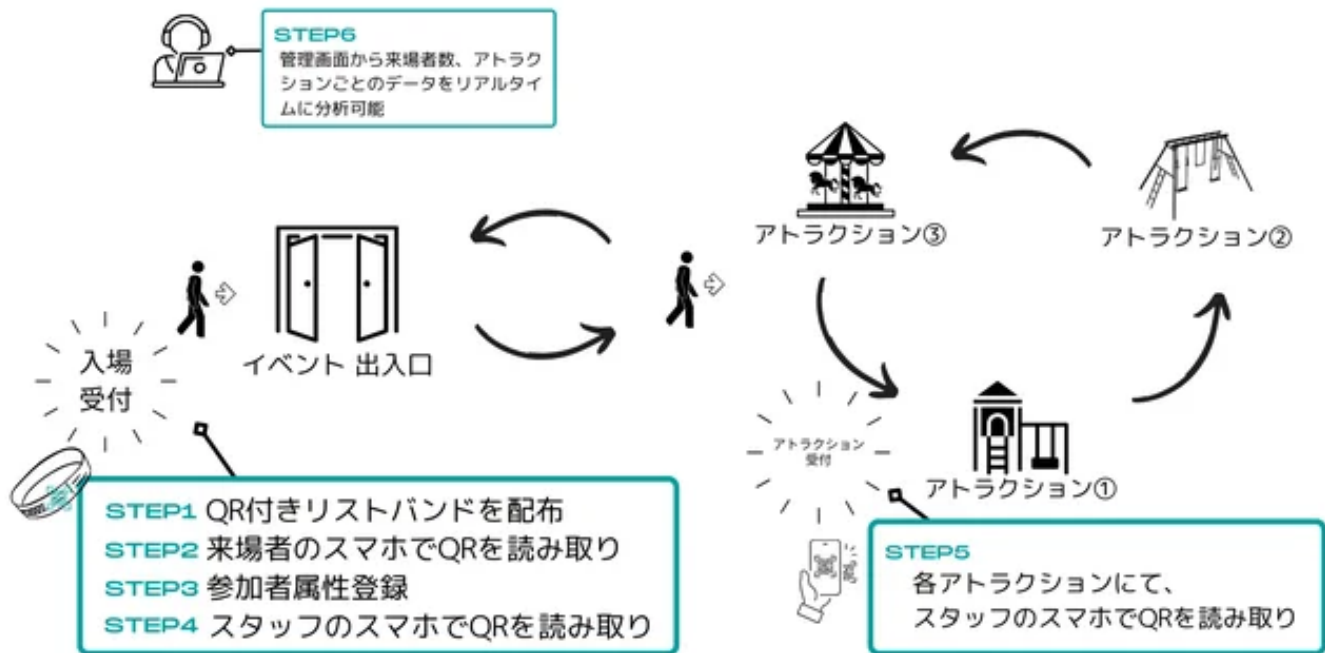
STEP6
管理画面から来場者数、アトラクションごとのデータをリアルタイムに分析可能

アトラクション③

アトラクション②

入場
受付

イベント 出入口

アトラクション
受付

アトラクション①

STEP1 QR付きリストバンドを配布
STEP2 来場者のスマホでQRを読み取り
STEP3 参加者属性登録
STEP4 スタッフのスマホでQRを読み取り

STEP5
各アトラクションにて、
スタッフのスマホでQRを読み取り